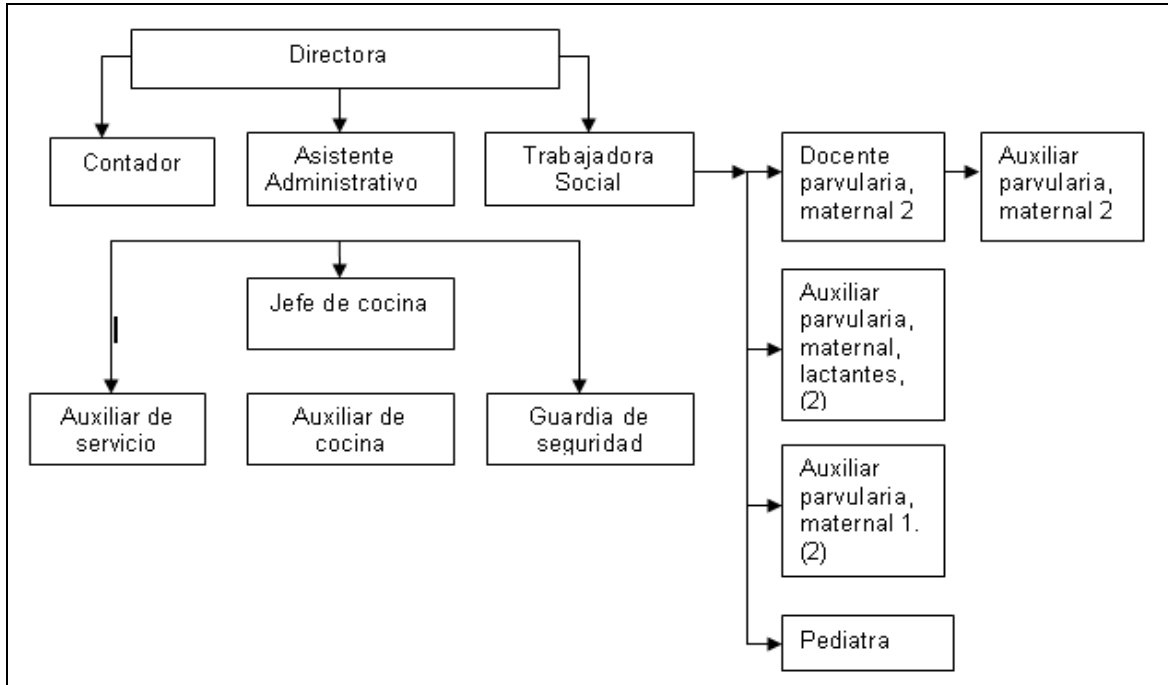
Directora

Contador

Asistente Administrativo

Trabajadora Social

Docente parvularia, maternal 2

Auxiliar parvularia, maternal 2

Jefe de cocina

Auxiliar parvularia, maternal, lactantes, (2)

Auxiliar de servicio

Auxiliar de cocina

Guardia de seguridad

Auxiliar parvularia, maternal 1. (2)

Pediatra